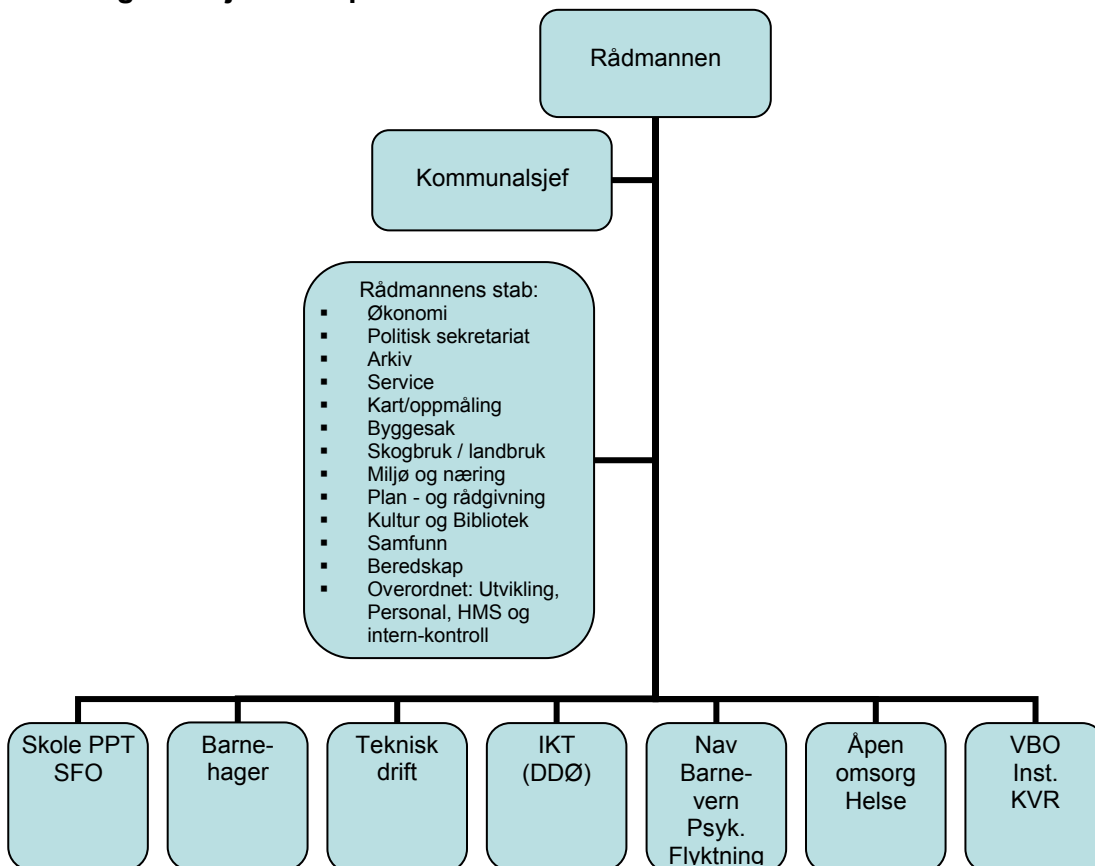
Rådmannen

Kommunalsjef

Rådmannens stab:
- Økonomi
- Politisk sekretariat
- Arkiv
- Service
- Kart/oppmåling
- Byggesak
- Skogbruk / landbruk
- Miljø og næring
- Plan - og rådgivning
- Kultur og Bibliotek
- Samfunn
- Beredskap
- Overordnet: Utvikling, Personal, HMS og intern-kontroll

Skole PPT SFO

Barne-hager

Teknisk drift

IKT (DDØ)

Nav Barne-vern Psyk. Flyktning

Åpen omsorg Helse

VBO Inst. KVR